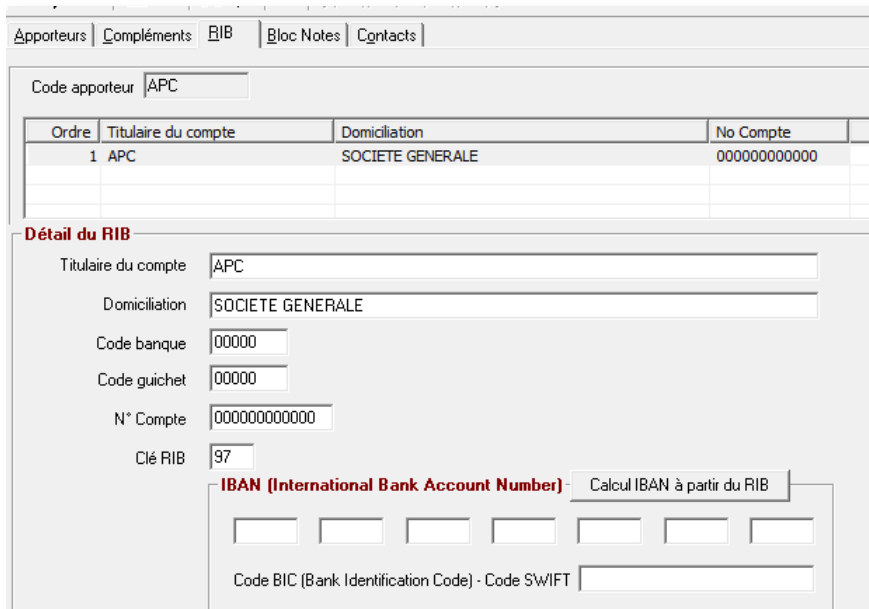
Apporteurs | Compléments | RIB | Bloc Notes | Contacts

Code apporteur APC

| Ordre | Titulaire du compte | Domiciliation | No Compte |
|---|---|---|---|
| 1 | APC | SOCIETE GENERALE | 000000000000 |

Détail du RIB

Titulaire du compte APC

Domiciliation SOCIETE GENERALE

Code banque 00000

Code guichet 00000

N° Compte 000000000000

Clé RIB 97

IBAN (International Bank Account Number) Calcul IBAN à partir du RIB

Code BIC (Bank Identification Code) - Code SWIFT